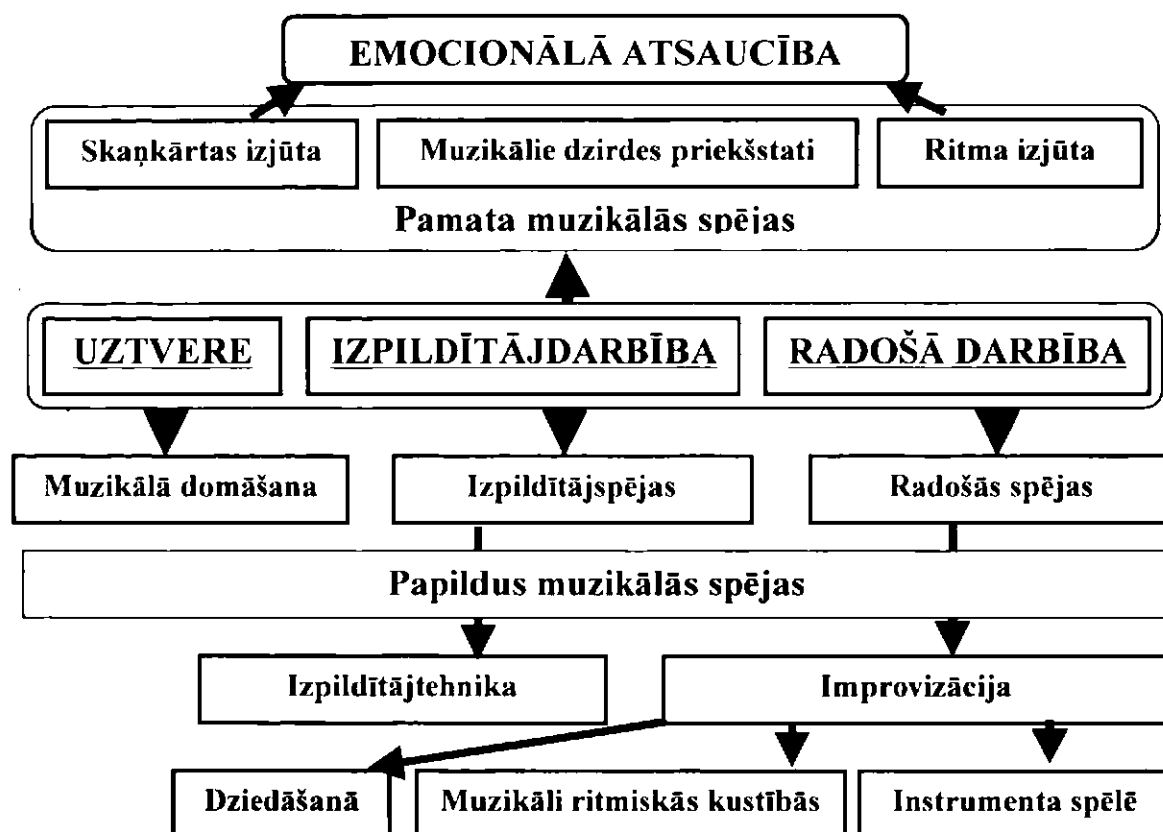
EMOCIONĀLĀ ATSAUCĪBA

Skaņkārtas izjūta

Muzikālie dzirdes priekšstati

Ritma izjūta

Pamata muzikālās spējas

UZTVERE

IZPILDĪTĀJDARBĪBA

RADOŠĀ DARBĪBA

Muzikālā domāšana

Izpildītājspējas

Radošās spējas

Papildus muzikālās spējas

Izpildītājtehnika

Improvizācija

Dziedāšanā

Muzikāli ritmiskās kustībās

Instrumenta spēlē